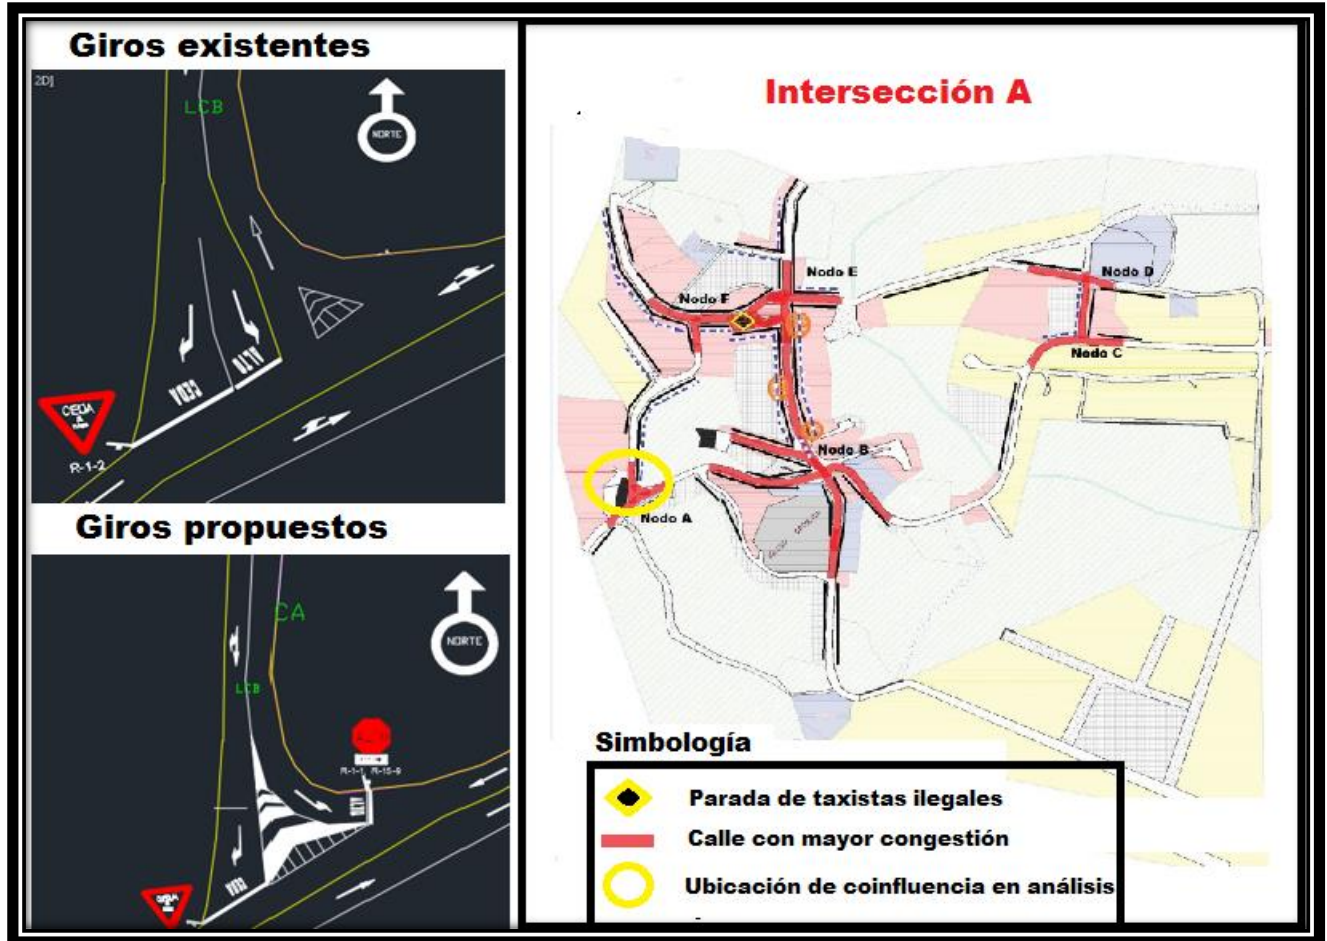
Giros existentes

2D]

LCB

NORTE

CEDA EL PASO

R-1-2

CEDA

ALTO

Giros propuestos

CA

LCB

NORTE

R-1-1 R-15-9

ALTO

CEDA

Intersección A

Nodo E

Nodo D

Nodo F

Nodo C

Nodo B

Nodo A

Simbología

Parada de taxistas ilegales

Calle con mayor congestión

Ubicación de coinfluencia en análisis